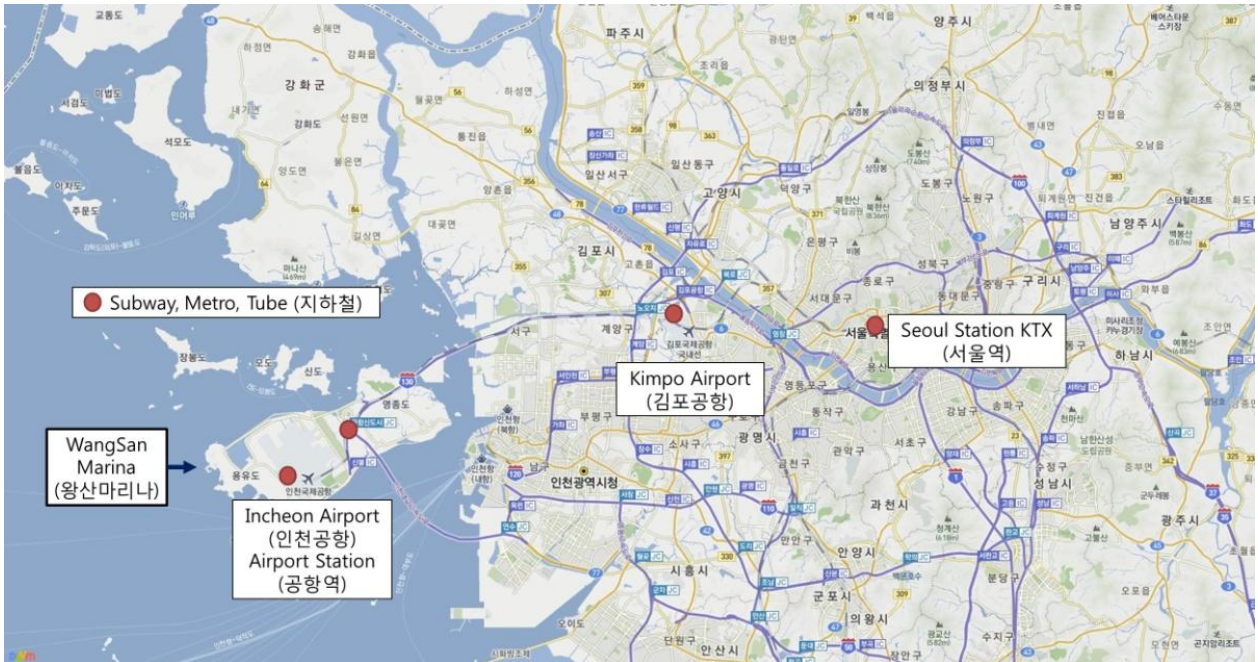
Subway, Metro, Tube (지하철)

Seoul Station KTX
(서울역)

Kimpo Airport
(김포공항)

WangSan
Marina
(왕산마리나)

Incheon Airport
(인천공항)
Airport Station
(공항역)

교동도
강화군
강화읍
강화도
석모도
서검도
불음도
아차도
주문도
마니산
영종도
용유도
인천국제공항
파주시
양주시
의정부시
일산서구
일산동구
고양시
덕양구
김포시
서구
계양구
김포국제공항
부평구
인천광역시청
남구
소사구
광명시
구로구
영등포구
동작구
서초구
관악구
금천구
과천시
안양시
시흥시
군포시
의왕시
안산시
강남구
송파구
성남시
수정구
분당구
광주시
하남시
구리시
남양주시
노원구
도봉구
성북구
종로구
은평구
서대문구
중랑구
동대문구
마포구
북한산
수지구
단원구